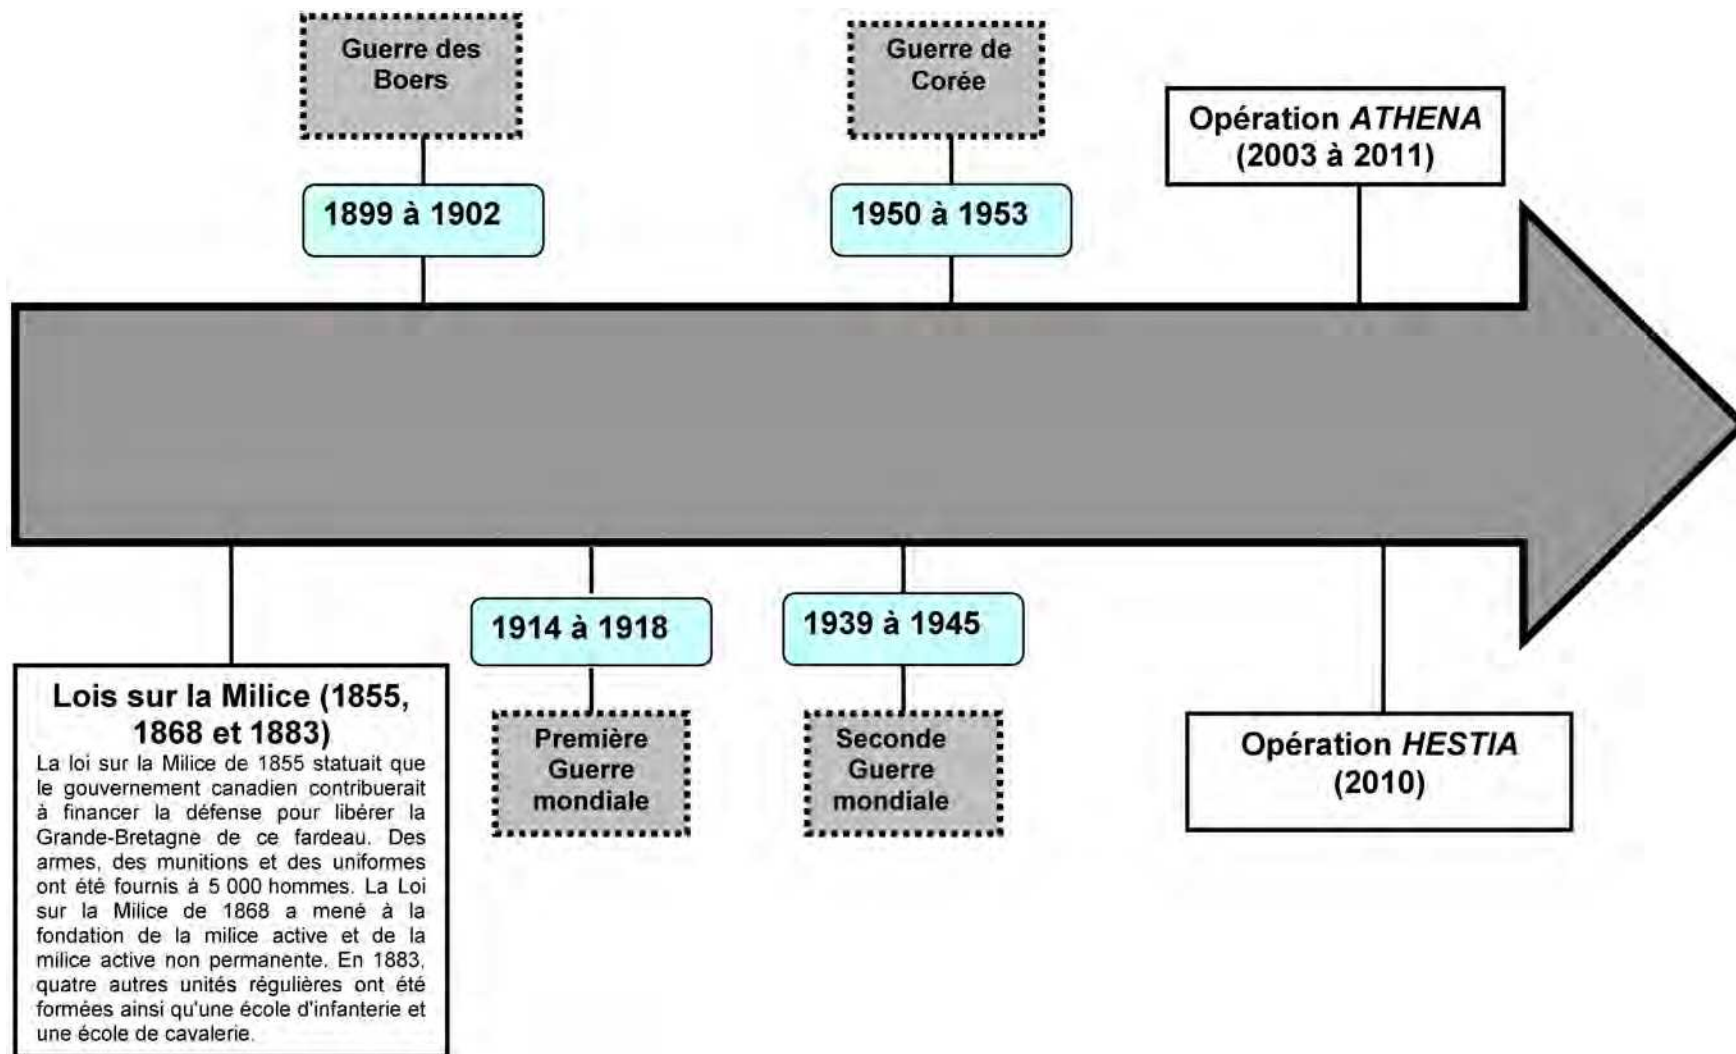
Guerre des Boers

1899 à 1902

Guerre de Corée

1950 à 1953

Opération *ATHENA* (2003 à 2011)

Lois sur la Milice (1855, 1868 et 1883)
La loi sur la Milice de 1855 statuait que le gouvernement canadien contribuerait à financer la défense pour libérer la Grande-Bretagne de ce fardeau. Des armes, des munitions et des uniformes ont été fournis à 5 000 hommes. La Loi sur la Milice de 1868 a mené à la fondation de la milice active et de la milice active non permanente. En 1883, quatre autres unités régulières ont été formées ainsi qu'une école d'infanterie et une école de cavalerie.

1914 à 1918

Première Guerre mondiale

1939 à 1945

Seconde Guerre mondiale

Opération *HESTIA* (2010)